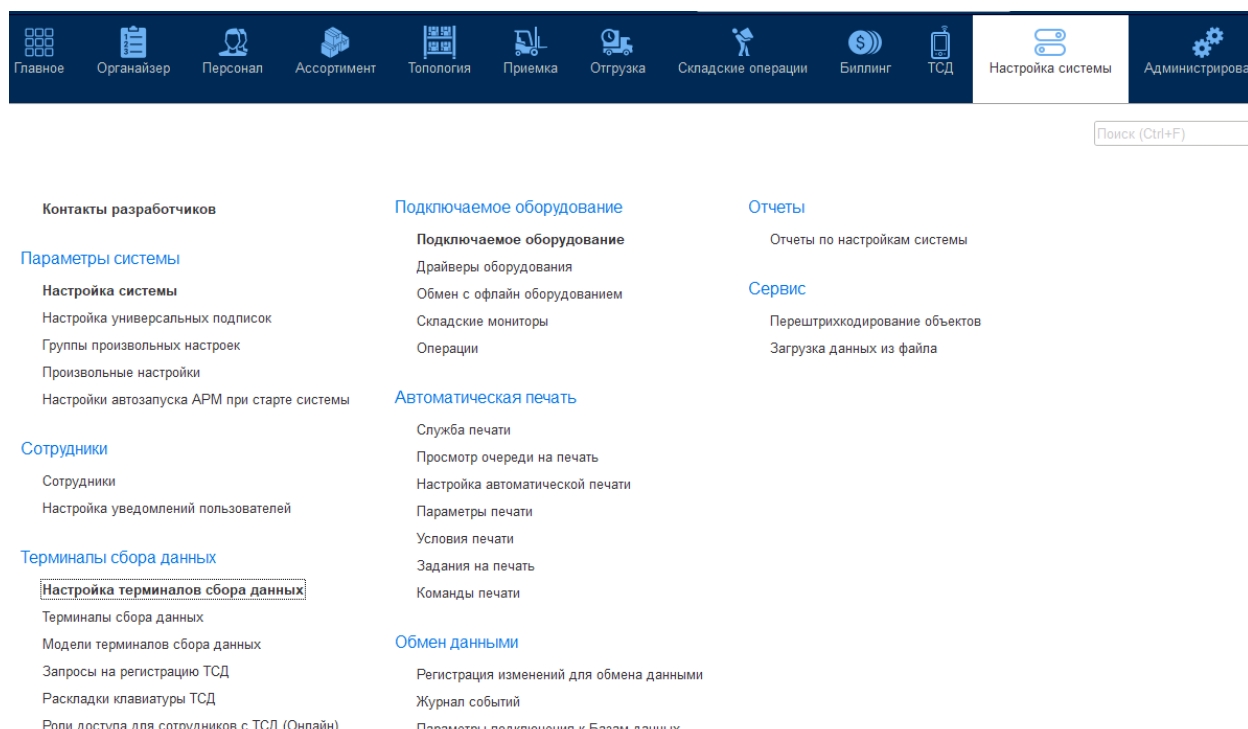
Главное Органайзер Персонал Ассортимент Топология Приемка Отгрузка Складские операции Биллинг ТСД Настройка системы Администрирова

Поиск (Ctrl+F)

Контакты разработчиков

Параметры системы

Настройка системы

Настройка универсальных подписок

Группы произвольных настроек

Произвольные настройки

Настройки автозапуска АРМ при старте системы

Сотрудники

Сотрудники

Настройка уведомлений пользователей

Терминалы сбора данных

Настройка терминалов сбора данных

Терминалы сбора данных

Модели терминалов сбора данных

Запросы на регистрацию ТСД

Раскладки клавиатуры ТСД

Роли доступа для сотрудников с ТСД (Онлайн)

Подключаемое оборудование

Подключаемое оборудование

Драйверы оборудования

Обмен с офлайн оборудованием

Складские мониторы

Операции

Автоматическая печать

Служба печати

Просмотр очереди на печать

Настройка автоматической печати

Параметры печати

Условия печати

Задания на печать

Команды печати

Обмен данными

Регистрация изменений для обмена данными

Журнал событий

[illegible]

Отчеты

Отчеты по настройкам системы

Сервис

Перештрихкодирование объектов

Загрузка данных из файла